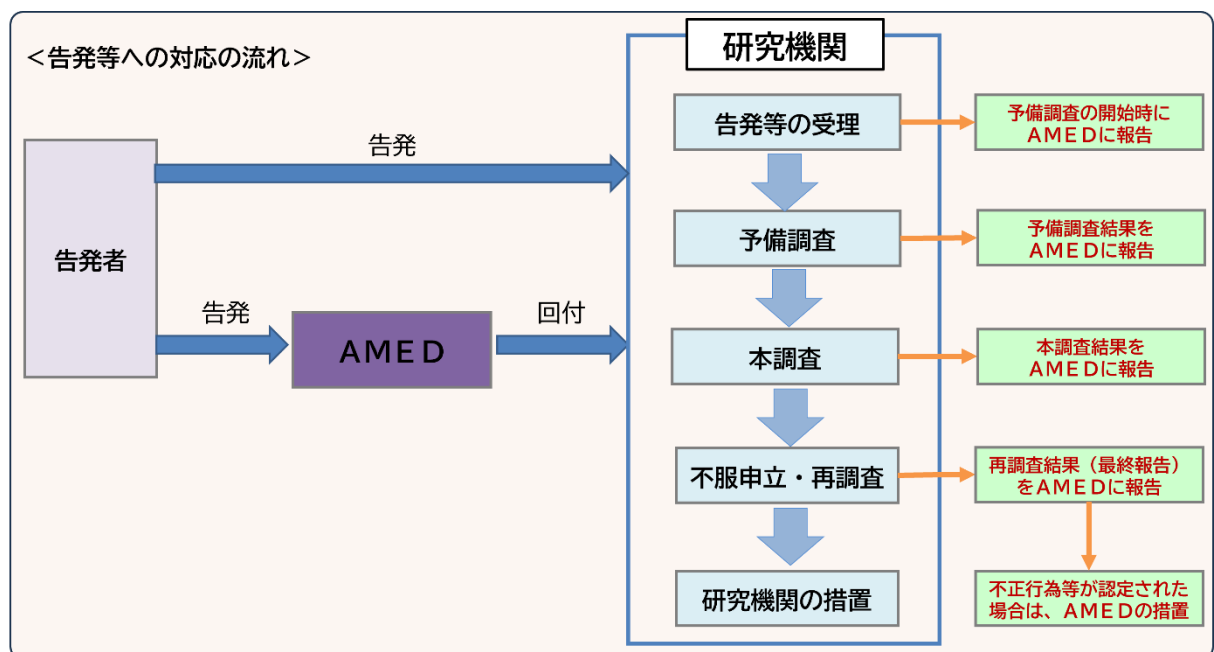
＜告発等への対応の流れ＞

告発者

告発

告発

AMED

回付

研究機関

告発等の受理

予備調査

本調査

不服申立・再調査

研究機関の措置

予備調査の開始時にAMEDに報告

予備調査結果をAMEDに報告

本調査結果をAMEDに報告

再調査結果（最終報告）をAMEDに報告

不正行為等が認定された場合は、AMEDの措置